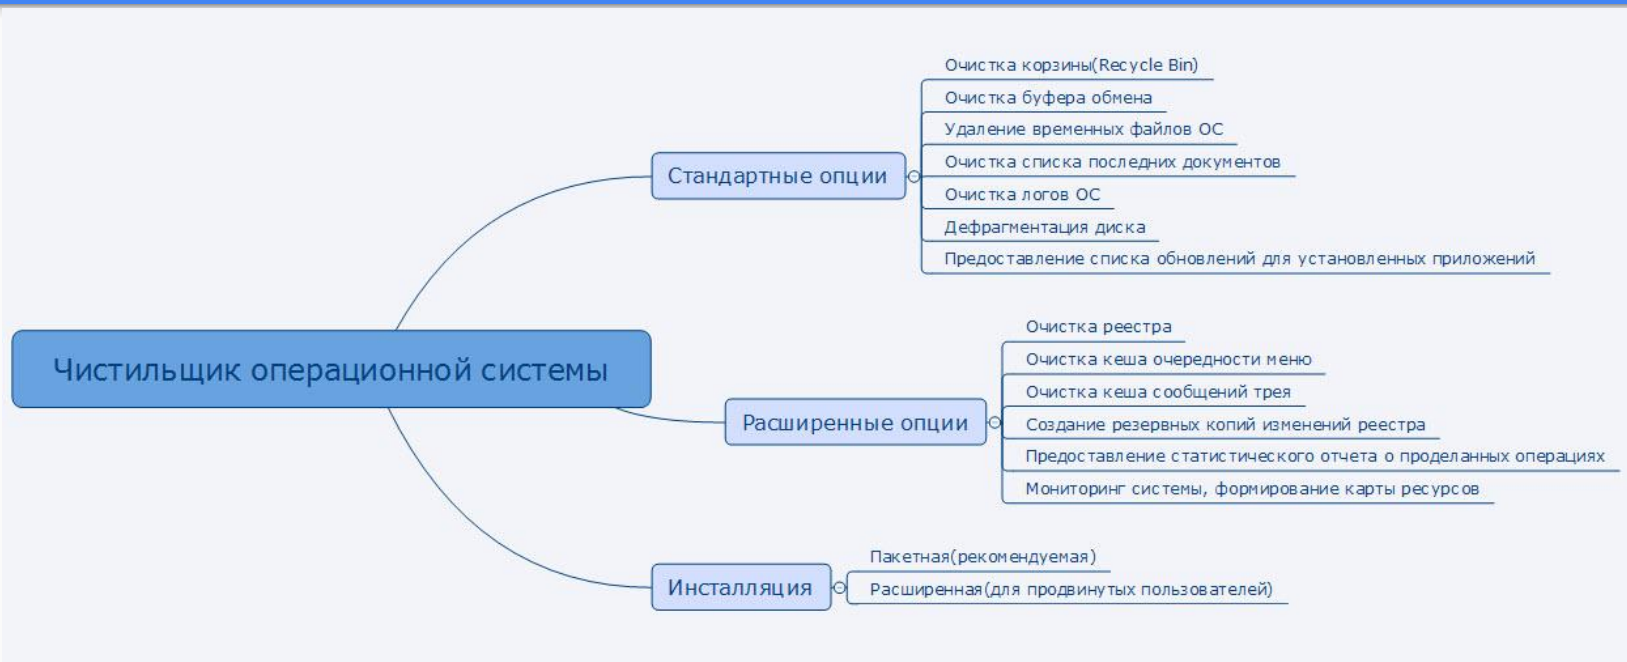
Чистильщик операционной системы

Стандартные опции

Очистка корзины(Recycle Bin)
Очистка буфера обмена
Удаление временных файлов ОС
Очистка списка последних документов
Очистка логов ОС
Дефрагментация диска
Предоставление списка обновлений для установленных приложений

Расширенные опции

Очистка реестра
Очистка кеша очередности меню
Очистка кеша сообщений трея
Создание резервных копий изменений реестра
Предоставление статистического отчета о проделанных операциях
Мониторинг системы, формирование карты ресурсов

Инсталляция

Пакетная(рекомендуемая)
Расширенная(для продвинутых пользователей)